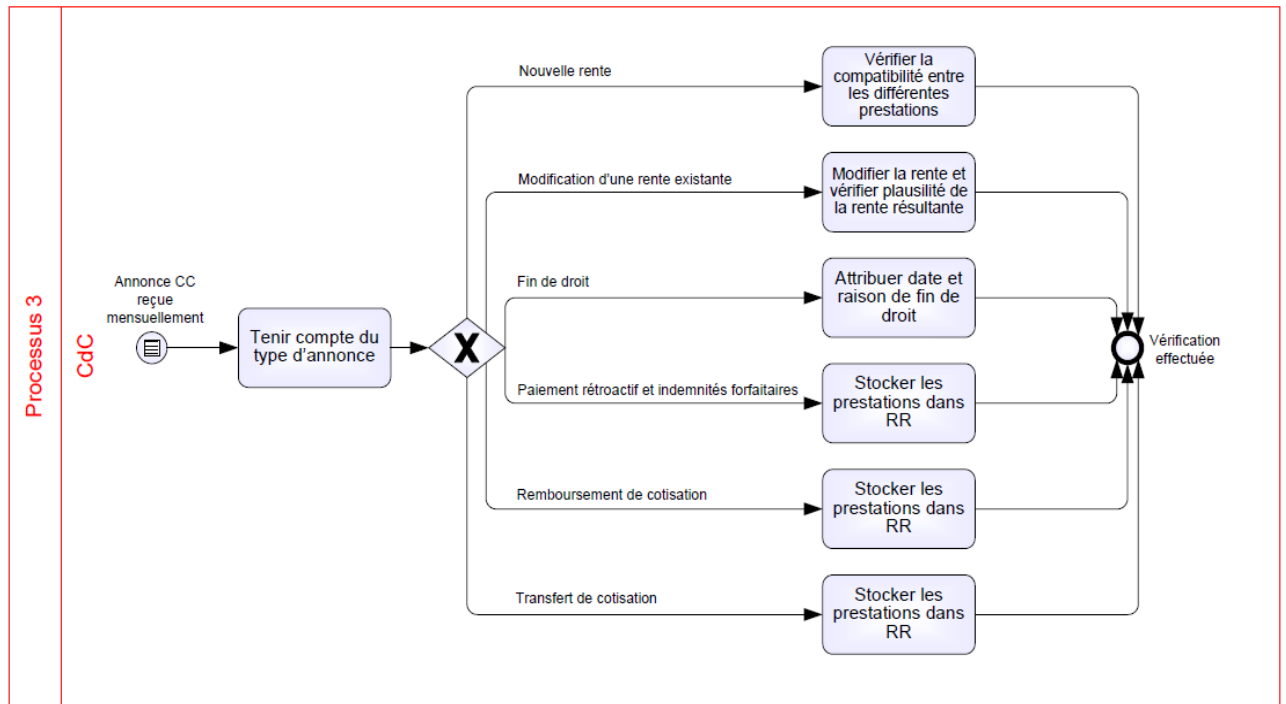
Processus 3

CdC

Annonce CC reçue mensuellement

Tenir compte du type d'annonce

X

Nouvelle rente

Vérifier la compatibilité entre les différentes prestations

Modification d'une rente existante

Modifier la rente et vérifier plausilité de la rente résultante

Fin de droit

Attribuer date et raison de fin de droit

Paiement rétroactif et indemnités forfaitaires

Stocker les prestations dans RR

Remboursement de cotisation

Stocker les prestations dans RR

Transfert de cotisation

Stocker les prestations dans RR

Vérification effectuée